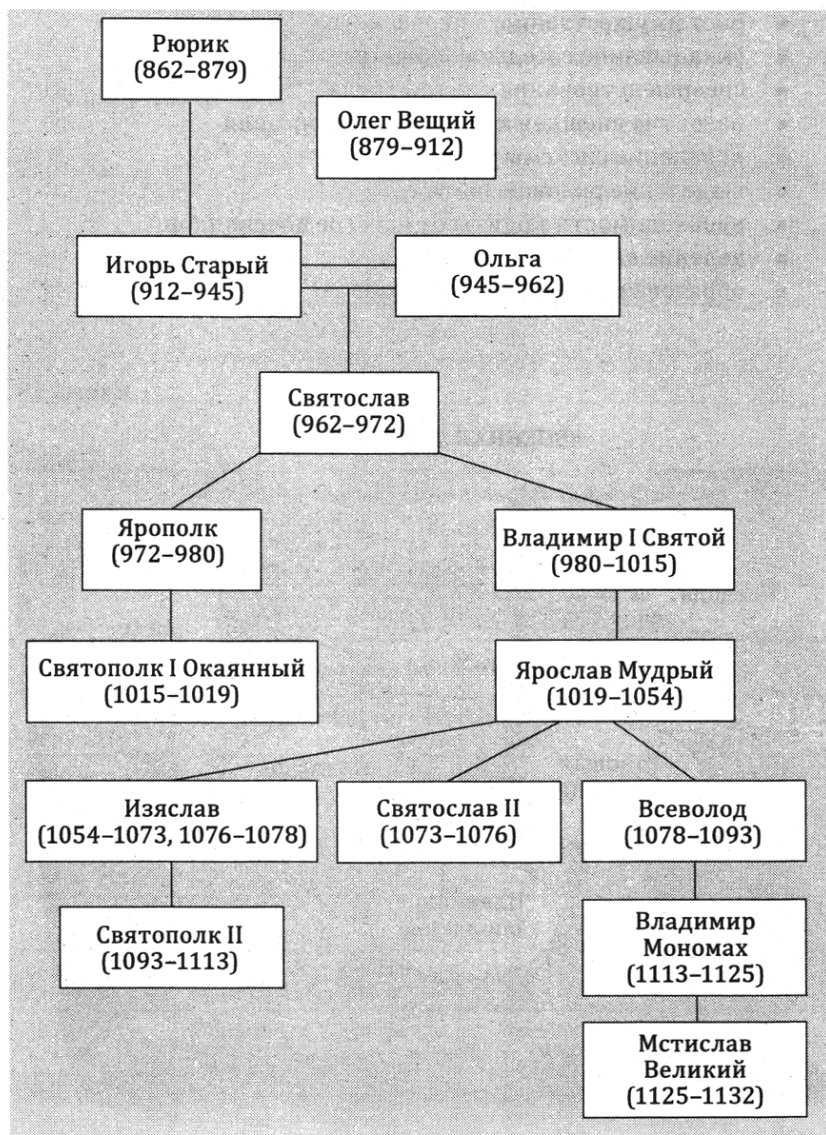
Рюрик
(862–879)

Олег Вещий
(879–912)

Игорь Старый
(912–945)

Ольга
(945–962)

Святослав
(962–972)

Ярополк
(972–980)

Владимир I Святой
(980–1015)

Святополк I Окаянный
(1015–1019)

Ярослав Мудрый
(1019–1054)

Изяслав
(1054–1073, 1076–1078)

Святослав II
(1073–1076)

Всеволод
(1078–1093)

Святополк II
(1093–1113)

Владимир Мономах
(1113–1125)

Мстислав Великий
(1125–1132)